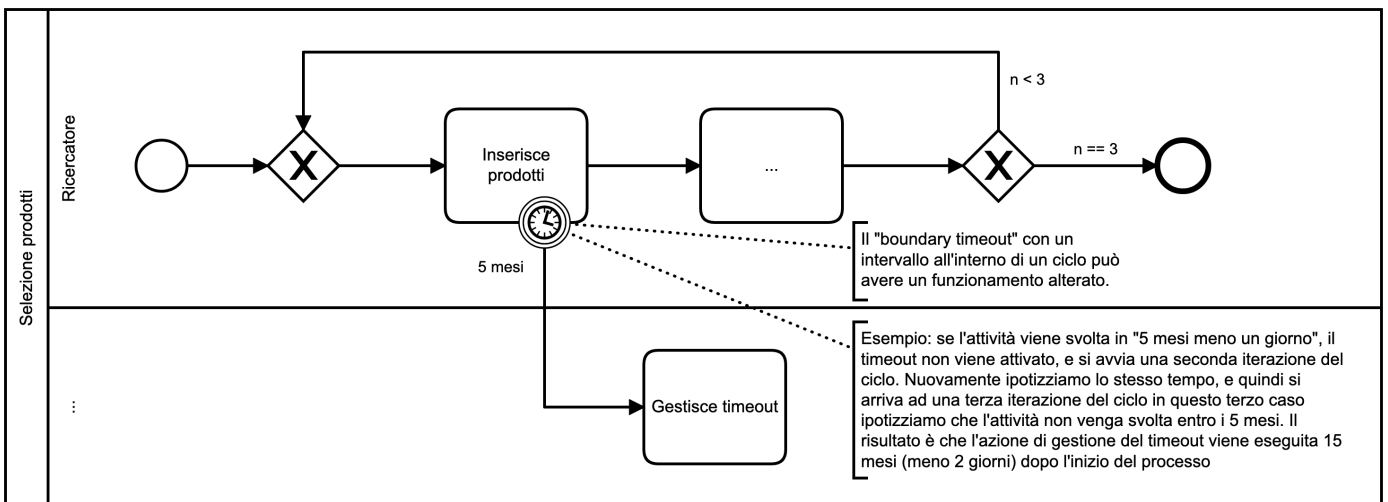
Selezione prodotti

Ricercatore

n < 3

Inserisce prodotti

...

n == 3

5 mesi

Il "boundary timeout" con un intervallo all'interno di un ciclo può avere un funzionamento alterato.

Esempio: se l'attività viene svolta in "5 mesi meno un giorno", il timeout non viene attivato, e si avvia una seconda iterazione del ciclo. Nuovamente ipotizziamo lo stesso tempo, e quindi si arriva ad una terza iterazione del ciclo in questo terzo caso ipotizziamo che l'attività non venga svolta entro i 5 mesi. Il risultato è che l'azione di gestione del timeout viene eseguita 15 mesi (meno 2 giorni) dopo l'inizio del processo

Gestisce timeout

⋮